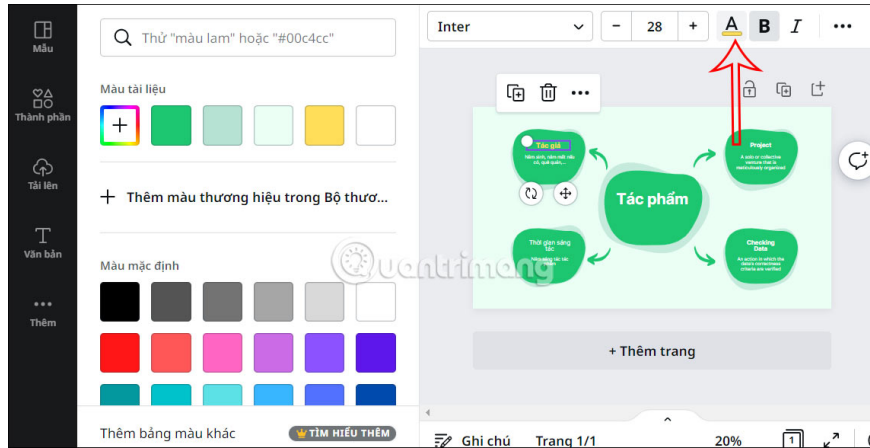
Mẫu

Thành phần

Tải lên

Văn bản

Thêm

Thử "màu lam" hoặc "#00c4cc"

Màu tài liệu

Thêm màu thương hiệu trong Bộ thươ...

Màu mặc định

Thêm bảng màu khác

TÌM HIỂU THÊM

Inter

28

A

B

I

Tác giả

Năm sinh, năm mất nếu có, quê quán, ...

Project

A solo or collective venture that is meticulously organized

Tác phẩm

Thời gian sáng tác

Checking Data

An action in which the data's correctness criteria are verified

+ Thêm trang

Ghi chú

Trang 1/1

20%

1